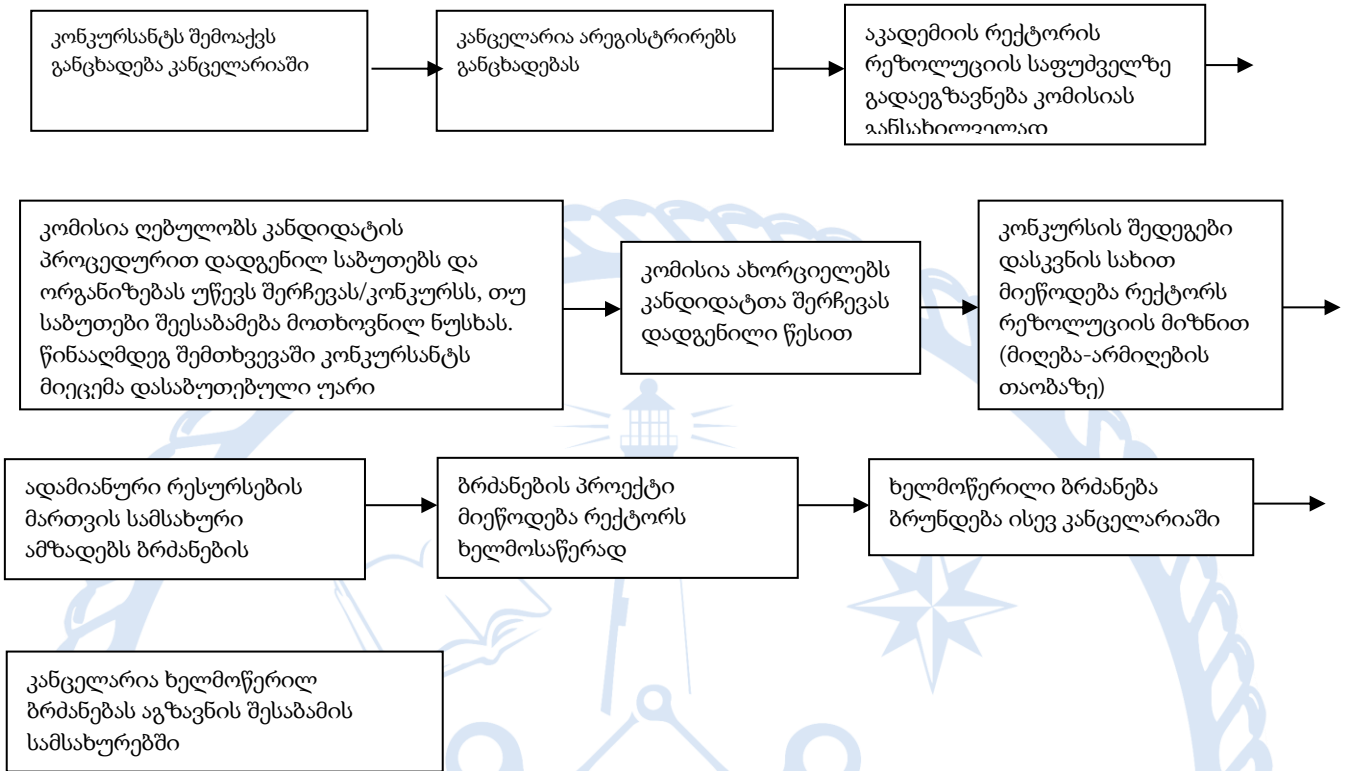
კონკურსანტს შემოაქვს განცხადება კანცელარიაში

კანცელარია არეგისტრირებს განცხადებას

აკადემიის რექტორის რეზოლუციის საფუძველზე გადაეგზავნება კომისიას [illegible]

კომისია ღებულობს კანდიდატის პროცედურით დადგენილ საბუთებს და ორგანიზებას უწევს შერჩევას/კონკურსს, თუ საბუთები შეესაბამება მოთხოვნილ ნუსხას. წინააღმდეგ შემთხვევაში კონკურსანტს მიეცემა დასაბუთებული უარი

კომისია ახორციელებს კანდიდატთა შერჩევას დადგენილი წესით

კონკურსის შედეგები დასკვნის სახით მიეწოდება რექტორს რეზოლუციის მიზნით (მიღება-არმიღების თაობაზე)

ადამიანური რესურსების მართვის სამსახური ამზადებს ბრძანების

ბრძანების პროექტი მიეწოდება რექტორს ხელმოსაწერად

ხელმოწერილი ბრძანება ბრუნდება ისევ კანცელარიაში

კანცელარია ხელმოწერილ ბრძანებას აგზავნის შესაბამის სამსახურებში